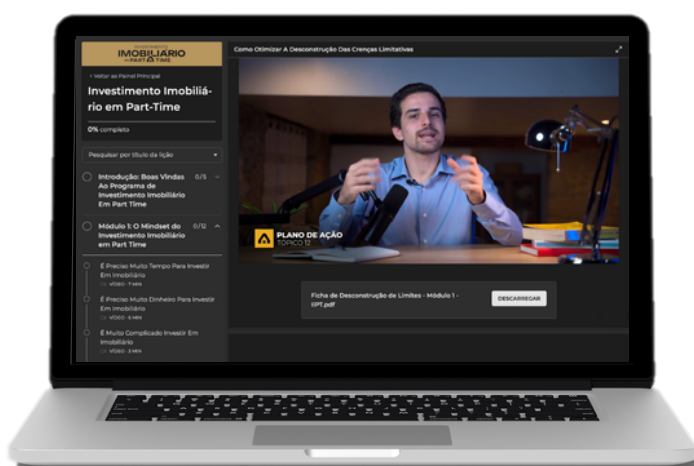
IMOBILIÁRIO PART TIME

< Voltar ao Painel Principal

Investimento Imobiliário em Part-Time

0% completo

Pesquisar por título da lição

Introdução: Boas Vindas Ao Programa de Investimento Imobiliário Em Part Time 0/5

Módulo 1: O Mindset do Investimento Imobiliário em Part Time 0/12

É Preciso Muito Tempo Para Investir Em Imobiliário
VÍDEO · 7 MIN

É Preciso Muito Dinheiro Para Investir Em Imobiliário
VÍDEO · 6 MIN

É Muito Complicado Investir Em Imobiliário
VÍDEO · 3 MIN

Como Otimizar A Desconstrução Das Crenças Limitativas

PLANO DE AÇÃO
TÓPICO 12

Ficha de Desconstrução de Limites - Módulo 1 - IIPT.pdf

DESCARREGAR